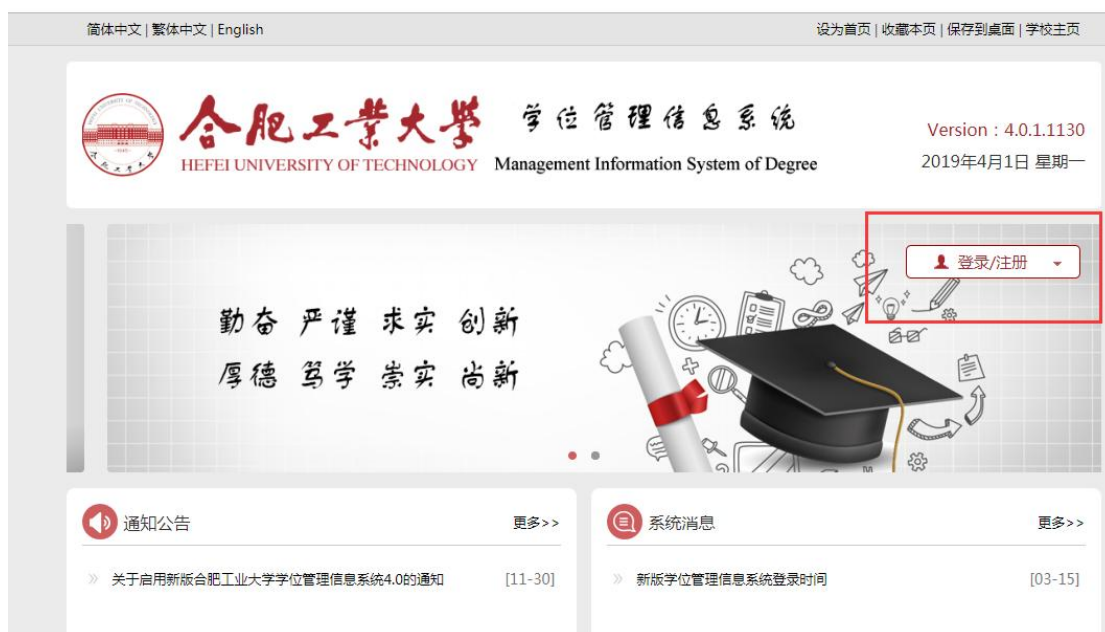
简体中文 | 繁体中文 | English

设为首页 | 收藏本页 | 保存到桌面 | 学校主页

合肥工業大學
HEFEI UNIVERSITY OF TECHNOLOGY

学位管理信息系统
Management Information System of Degree

Version：4.0.1.1130
2019年4月1日 星期一

登录/注册

勤奋 严谨 求实 创新
厚德 笃学 崇实 尚新

通知公告 更多>>

» 关于启用新版合肥工业大学学位管理信息系统4.0的通知 [11-30]

系统消息 更多>>

» 新版学位管理信息系统登录时间 [03-15]